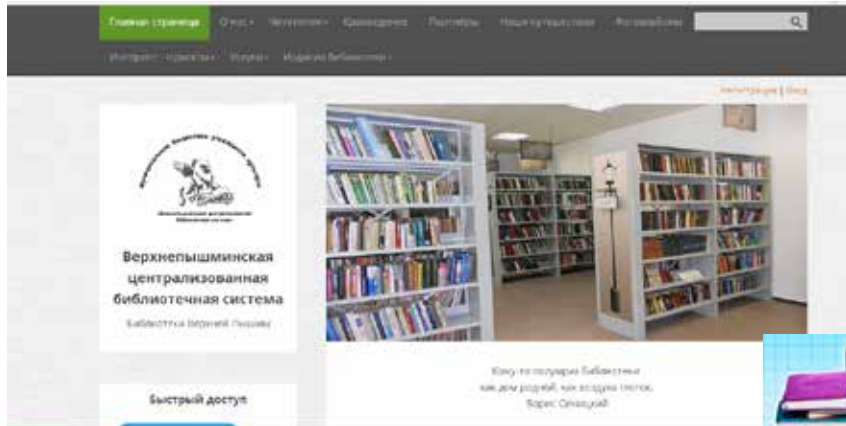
Главная страница   О нас   Читателям   Краеведение   Партнеры   Наши путешествия   Фотоальбомы

Интернет-страницы   Услуги   Издания библиотеки

Регистрация | Вход

Верхнепышминская централизованная библиотечная система

Библиотеки Верхней Пышмы

Быстрый доступ

Кому-то по душе библиотеки
как дом родной, как воздух, глоток.
Борис Сиваций